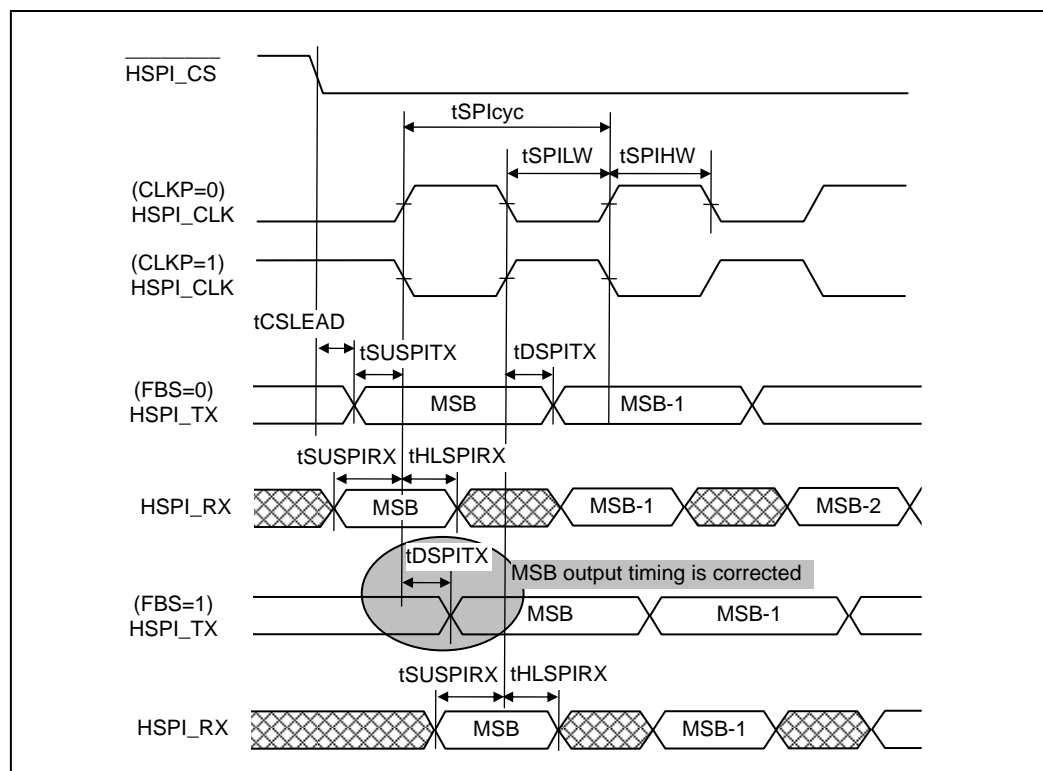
$\overline{\text{HSPI\_CS}}$

tSPIcyc

tSPILW

tSPIHW

(CLKP=0)
HSPI_CLK

(CLKP=1)
HSPI_CLK

tCSLEAD

tSUSPITX

tDSPITX

(FBS=0)
HSPI_TX

MSB

MSB-1

tSUSPIRX

tHLSPIRX

HSPI_RX

MSB

MSB-1

MSB-2

tDSPITX

MSB output timing is corrected

(FBS=1)
HSPI_TX

MSB

MSB-1

tSUSPIRX

tHLSPIRX

HSPI_RX

MSB

MSB-1